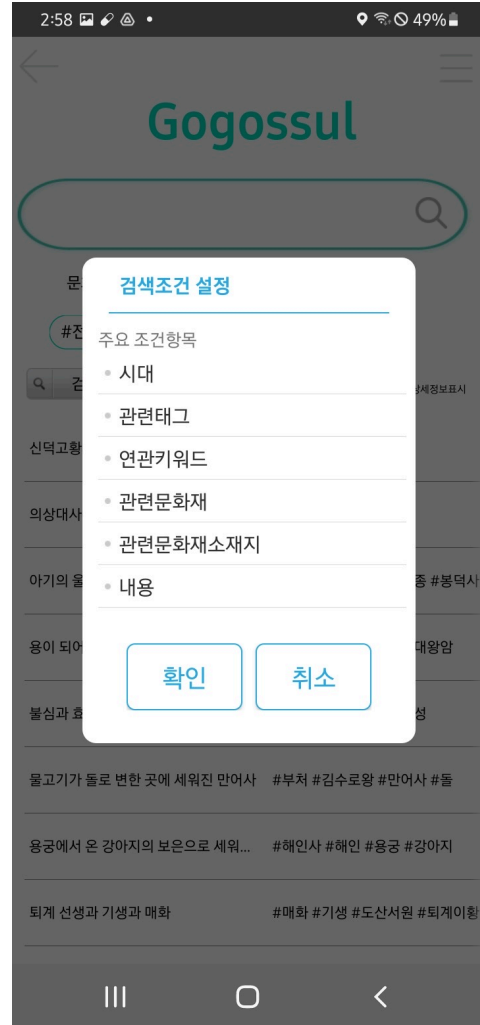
2:58 49%

Gogossul

문

#전

검

상세정보표시

신덕고항

의상대사

아기의 울

종 #봉덕사

용이 되어

대왕암

불심과 효

성

검색조건 설정

주요 조건항목

시대

관련태그

연관키워드

관련문화재

관련문화재소재지

내용

확인

취소

물고기가 돌로 변한 곳에 세워진 만어사 #부처 #김수로왕 #만어사 #돌

용궁에서 온 강아지의 보은으로 세워... #해인사 #해인 #용궁 #강아지

퇴계 선생과 기생과 매화 #매화 #기생 #도산서원 #퇴계이황